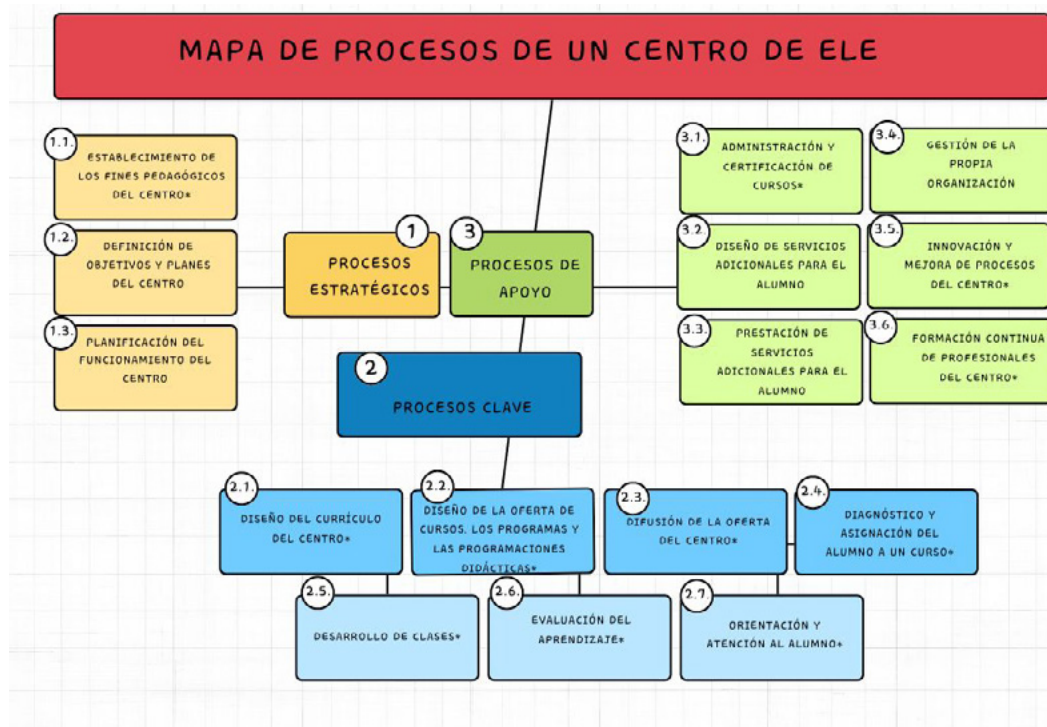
MAPA DE PROCESOS DE UN CENTRO DE ELE

1.1. ESTABLECIMIENTO DE LOS FINES PEDAGÓGICOS DEL CENTRO*

1.2. DEFINICIÓN DE OBJETIVOS Y PLANES DEL CENTRO

1.3. PLANIFICACIÓN DEL FUNCIONAMIENTO DEL CENTRO

1 PROCESOS ESTRATÉGICOS

3 PROCESOS DE APOYO

3.1. ADMINISTRACIÓN Y CERTIFICACIÓN DE CURSOS*

3.4. GESTIÓN DE LA PROPIA ORGANIZACIÓN

3.2. DISEÑO DE SERVICIOS ADICIONALES PARA EL ALUMNO

3.5. INNOVACIÓN Y MEJORA DE PROCESOS DEL CENTRO*

3.3. PRESTACIÓN DE SERVICIOS ADICIONALES PARA EL ALUMNO

3.6. FORMACIÓN CONTINUA DE PROFESIONALES DEL CENTRO*

2 PROCESOS CLAVE

2.1. DISEÑO DEL CURRÍCULO DEL CENTRO*

2.2. DISEÑO DE LA OFERTA DE CURSOS, LOS PROGRAMAS Y LAS PROGRAMACIONES DIDÁCTICAS*

2.3. DIFUSIÓN DE LA OFERTA DEL CENTRO*

2.4. DIAGNÓSTICO Y ASIGNACIÓN DEL ALUMNO A UN CURSO*

2.5. DESARROLLO DE CLASES*

2.6. EVALUACIÓN DEL APRENDIZAJE*

2.7. ORIENTACIÓN Y ATENCIÓN AL ALUMNO*